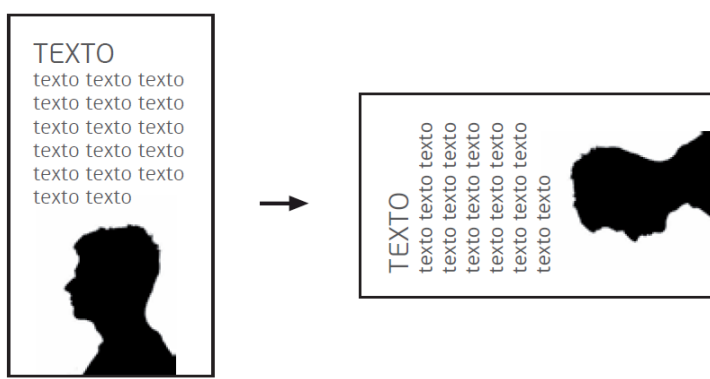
TEXTO
texto texto texto
texto texto texto
texto texto texto
texto texto texto
texto texto texto
texto texto

TEXTO
texto texto texto
texto texto texto
texto texto texto
texto texto texto
texto texto texto
texto texto